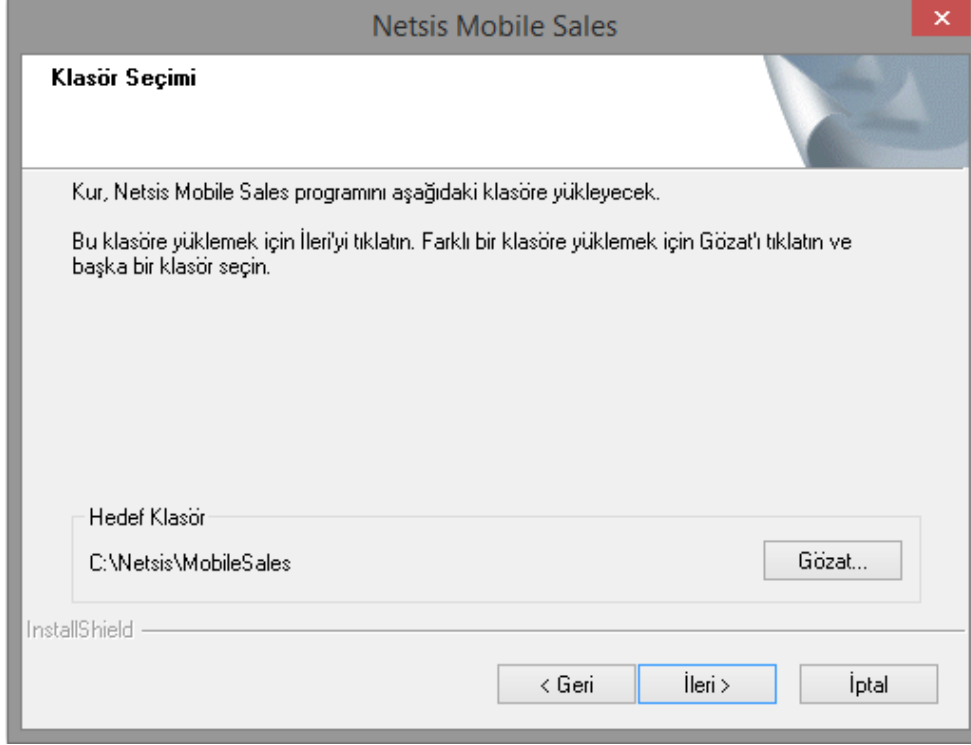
Netsis Mobile Sales

Klasör Seçimi

Kur, Netsis Mobile Sales programını aşağıdaki klasöre yükleyecek.

Bu klasöre yüklemek için İleri'yi tıklatın. Farklı bir klasöre yüklemek için Gözat'ı tıklatın ve başka bir klasör seçin.

Hedef Klasör

C:\Netsis\MobileSales

Gözat...

InstallShield

< Geri

İleri >

İptal